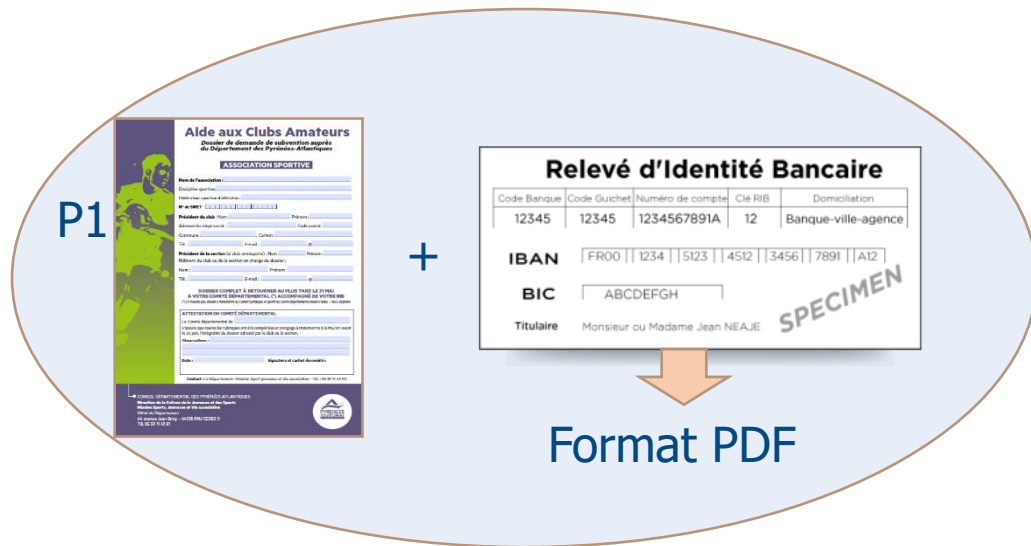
P1

Aide aux Clubs Amateurs
Dossier de demande de subvention auprès du Département des Pyrénées-Atlantiques

ASSOCIATION SPORTIVE

Nom de l'association :
Discipline sportive :
Fédération sportive d'affiliation :
N° de SIRET :
Président du club : Nom : Prénom :
Adresse du siège social : Code postal :
Commune : Canton :
Tél : E-mail : @
Président de la section (si club omnisports) : Nom : Prénom :
Référent du club ou de la section en charge du dossier :
Nom : Prénom :
Tél : E-mail : @

DOSSIER COMPLET À RETOURNER AU PLUS TARD LE 31 MAI À VOTRE COMITÉ DÉPARTEMENTAL (*) ACCOMPAGNÉ DE VOTRE RIB

ATTESTATION DU COMITÉ DÉPARTEMENTAL
Le Comité départemental de
Observations :
Date : Signature et cachet du comité :

Contact :

CONSEIL DÉPARTEMENTAL DES PYRÉNÉES-ATLANTIQUES

+

Relevé d'Identité Bancaire

| Code Banque | Code Guichet | Numéro de compte | Clé RIB | Domiciliation |
|---|---|---|---|---|
| 12345 | 12345 | 1234567891A | 12 | Banque-ville-agence |

IBAN FR00 1234 5123 4512 3456 7891 A12
BIC ABCDEFGH
Titulaire Monsieur ou Madame Jean NEAJE
SPECIMEN

Format PDF